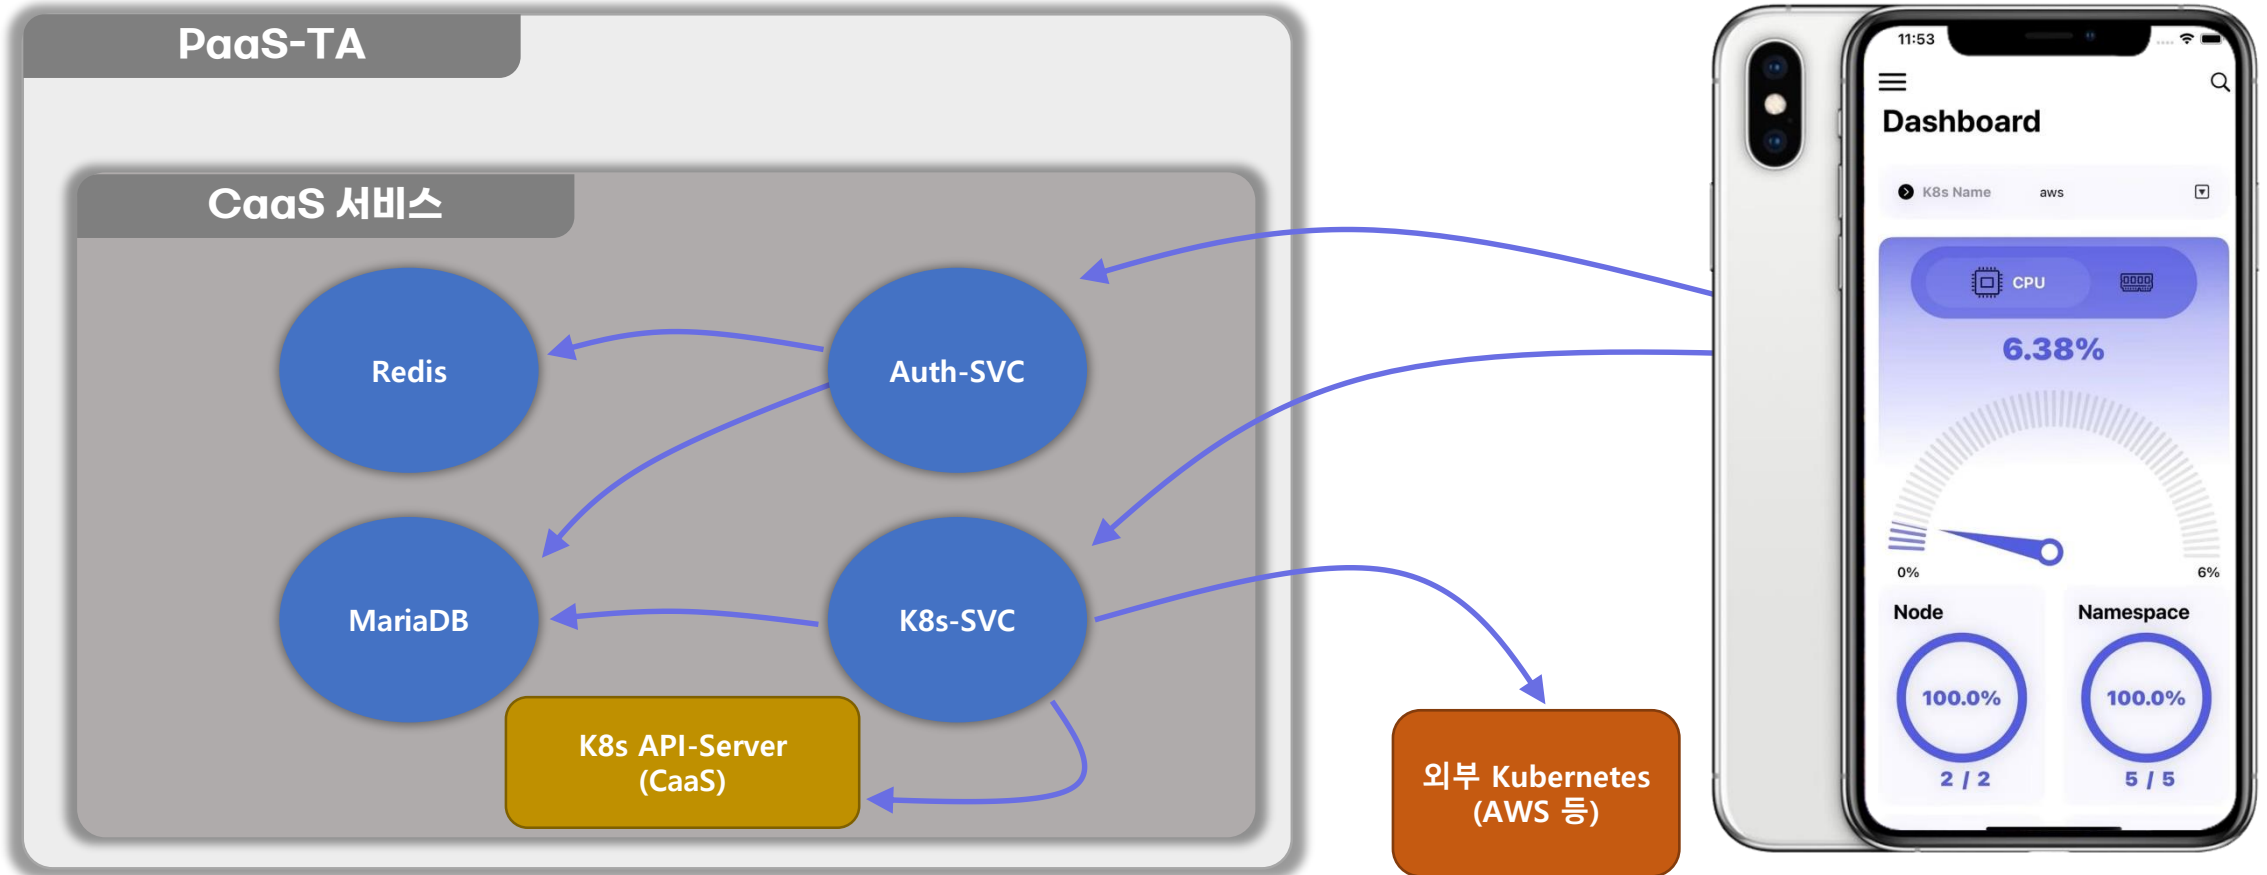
PaaS-TA

CaaS 서비스

Redis

Auth-SVC

MariaDB

K8s-SVC

K8s API-Server
(CaaS)

외부 Kubernetes
(AWS 등)

11:53

Dashboard

K8s Name aws

CPU

6.38%

0%

6%

Node

100.0%

2 / 2

Namespace

100.0%

5 / 5